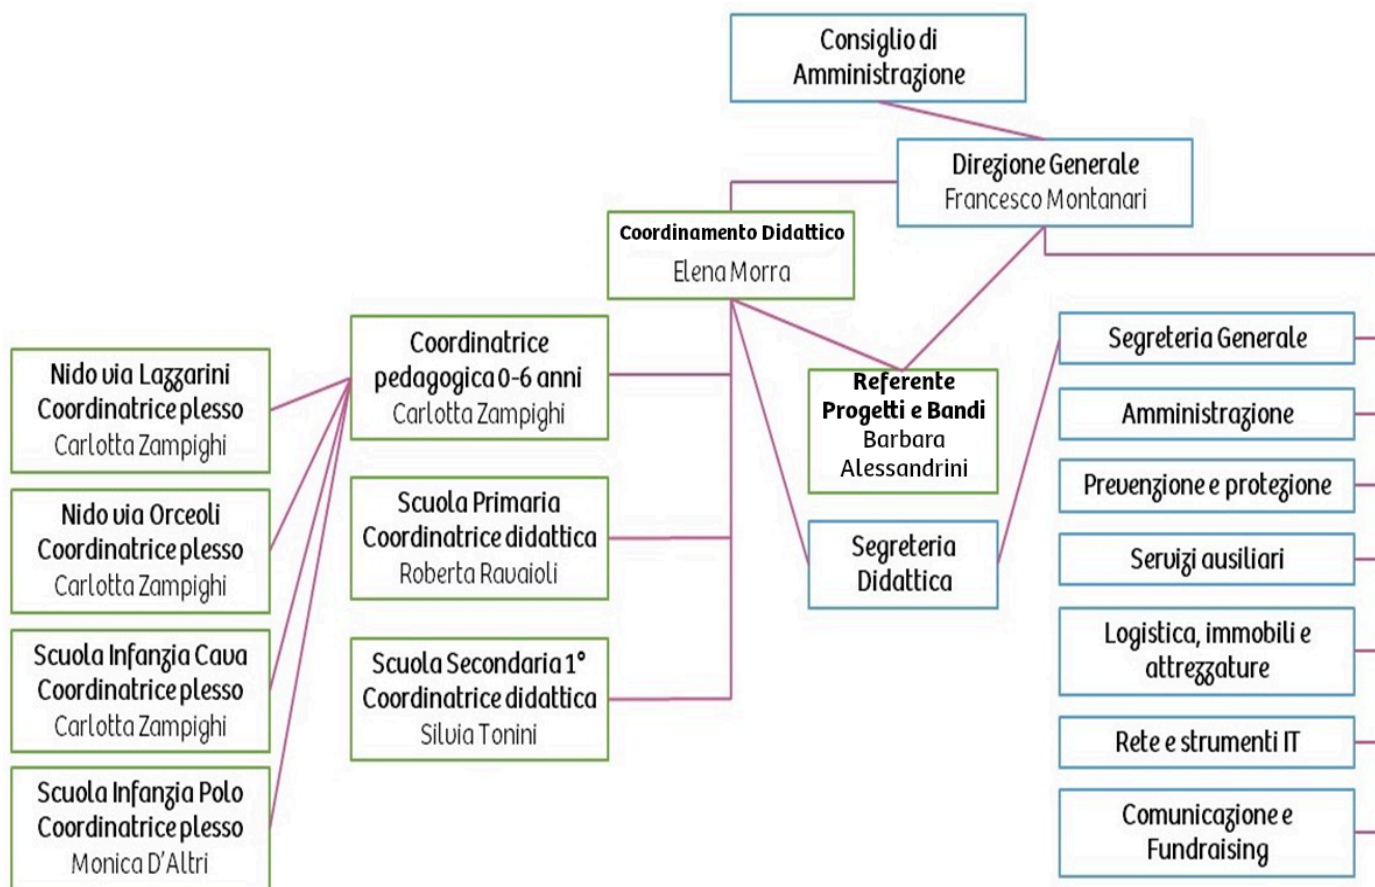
Consiglio di Amministrazione

Direzione Generale
Francesco Montanari

Coordinamento Didattico
Elena Morra

Coordinatrice pedagogica 0-6 anni
Carlotta Zampighi

Scuola Primaria
Coordinatrice didattica
Roberta Ravaioli

Scuola Secondaria 1°
Coordinatrice didattica
Silvia Tonini

Nido via Lazzarini
Coordinatrice plesso
Carlotta Zampighi

Nido via Orceoli
Coordinatrice plesso
Carlotta Zampighi

Scuola Infanzia Cava
Coordinatrice plesso
Carlotta Zampighi

Scuola Infanzia Polo
Coordinatrice plesso
Monica D'Altri

Referente Progetti e Bandi
Barbara Alessandrini

Segreteria Didattica

Segreteria Generale

Amministrazione

Prevenzione e protezione

Servizi ausiliari

Logistica, immobili e attrezzature

Rete e strumenti IT

Comunicazione e Fundraising